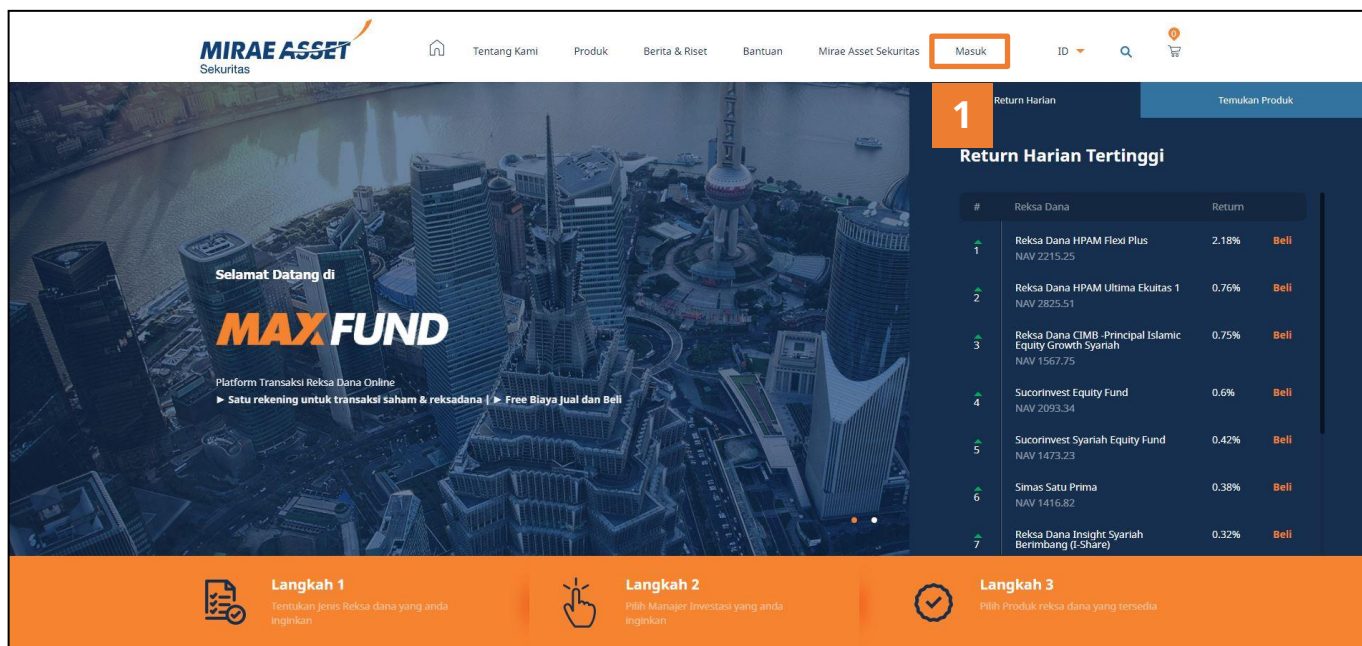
MIRAE ASSET
Sekuritas

Tentang Kami Produk Berita & Riset Bantuan Mirae Asset Sekuritas Masuk ID

0

1

Return Harian

Temukan Produk

Return Harian Tertinggi

| # | Reksa Dana | Return | |
|---|---|---|---|
| 1 | Reksa Dana HPAM Flexi Plus NAV 2215.25 | 2.18% | Beli |
| 2 | Reksa Dana HPAM Ultima Ekuitas 1 NAV 2825.51 | 0.76% | Beli |
| 3 | Reksa Dana CIMB -Principal Islamic Equity Growth Syariah NAV 1567.75 | 0.75% | Beli |
| 4 | Sucorinvest Equity Fund NAV 2093.34 | 0.6% | Beli |
| 5 | Sucorinvest Syariah Equity Fund NAV 1473.23 | 0.42% | Beli |
| 6 | Simas Satu Prima NAV 1416.82 | 0.38% | Beli |
| 7 | Reksa Dana Insight Syariah Berimbang (I-Share) | 0.32% | Beli |

Selamat Datang di

MAXFUND

Platform Transaksi Reksa Dana Online
► Satu rekening untuk transaksi saham & reksadana | ► Free Biaya Jual dan Beli

Langkah 1
Tentukan Jenis Reksa dana yang anda inginkan

Langkah 2
Pilih Manajer Investasi yang anda inginkan

Langkah 3
Pilih Produk reksa dana yang tersedia